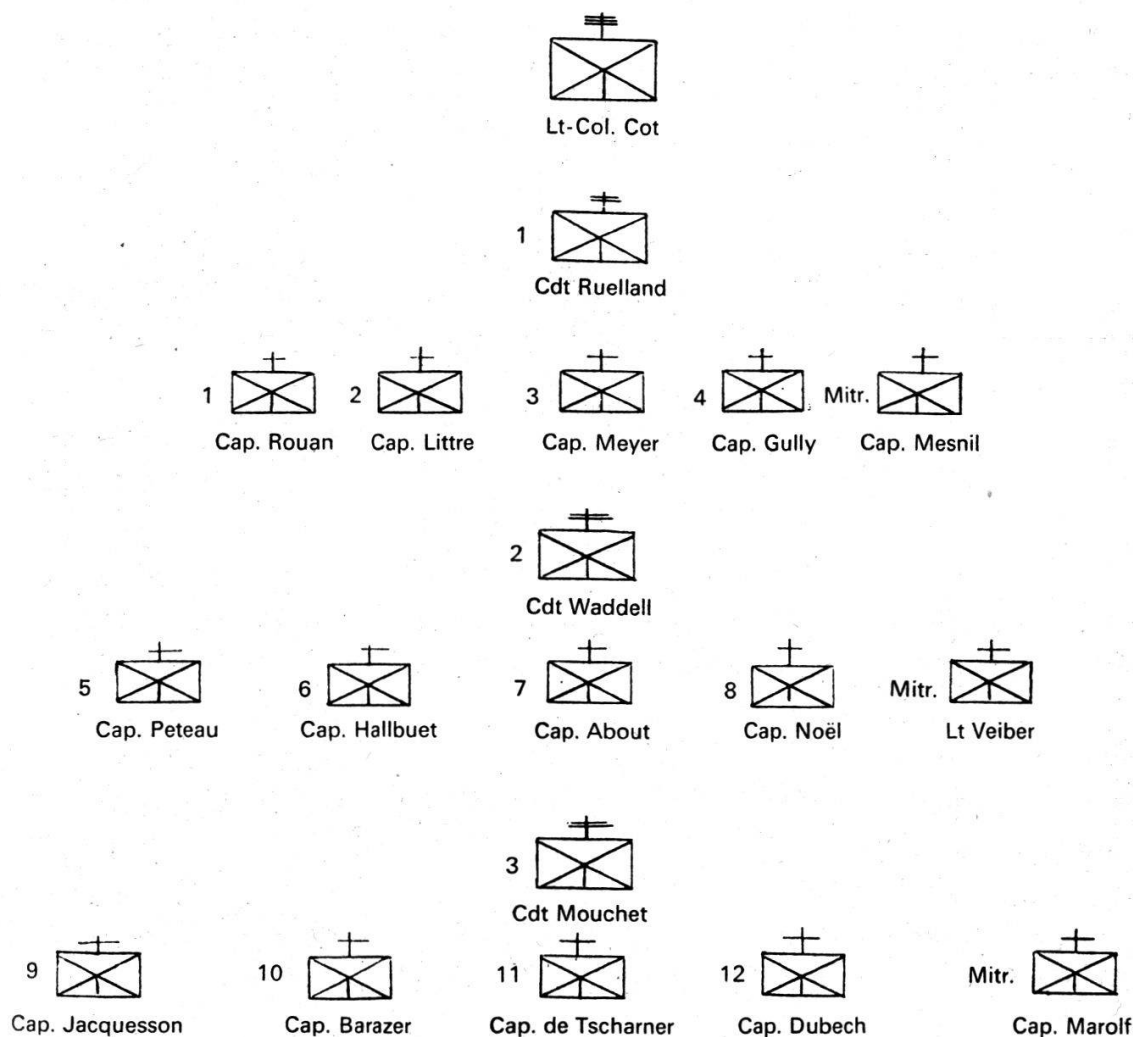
Lt-Col. Cot

1
Cdt Ruelland

1
Cap. Rouan

2
Cap. Littre

3
Cap. Meyer

4
Cap. Gully

Mitr.
Cap. Mesnil

2
Cdt Waddell

5
Cap. Peteau

6
Cap. Hallbuet

7
Cap. About

8
Cap. Noël

Mitr.
Lt Veiber

3
Cdt Mouchet

9
Cap. Jacquesson

10
Cap. Barazer

11
Cap. de Tscharner

12
Cap. Dubech

Mitr.
Cap. Marolf